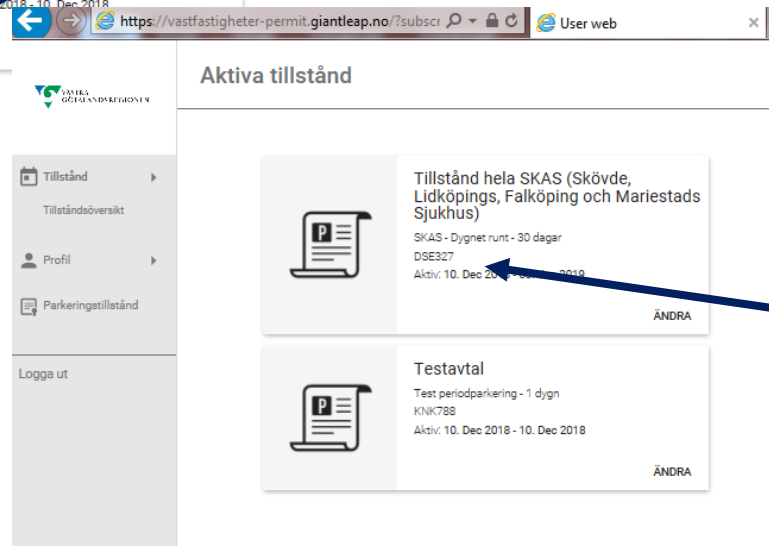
2018 - 10. Dec 2018

https://vastfastigheter-permit.giantleap.no/?subscr

User web

VÄSTRA GÖTALANDSREGIONEN

Aktiva tillstånd

Tillstånd

Tillståndsöversikt

Profil

Parkeringstillstånd

Logga ut

P

Tillstånd hela SKAS (Skövde, Lidköpings, Falköping och Mariestads Sjukhus)

SKAS - Dygnet runt - 30 dagar

DSE327

Aktiv: 10. Dec 20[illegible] 2019

ÄNDRA

P

Testavtal

Test periodparkering - 1 dygn

KNK788

Aktiv: 10. Dec 2018 - 10. Dec 2018

ÄNDRA